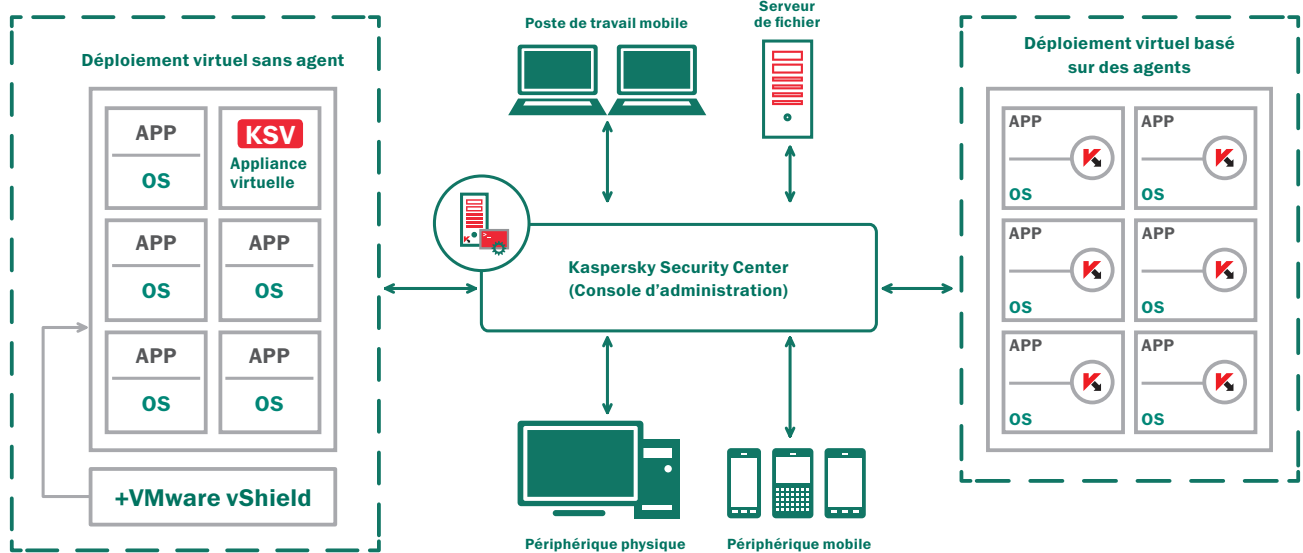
Déploiement virtuel sans agent

APP

OS

KSV

Appliance virtuelle

APP

OS

APP

OS

APP

OS

APP

OS

+VMware vShield

Poste de travail mobile

Serveur de fichier

Kaspersky Security Center (Console d'administration)

Périphérique physique

Périphérique mobile

Déploiement virtuel basé sur des agents

APP

OS

APP

OS

APP

OS

APP

OS

APP

OS

APP

OS